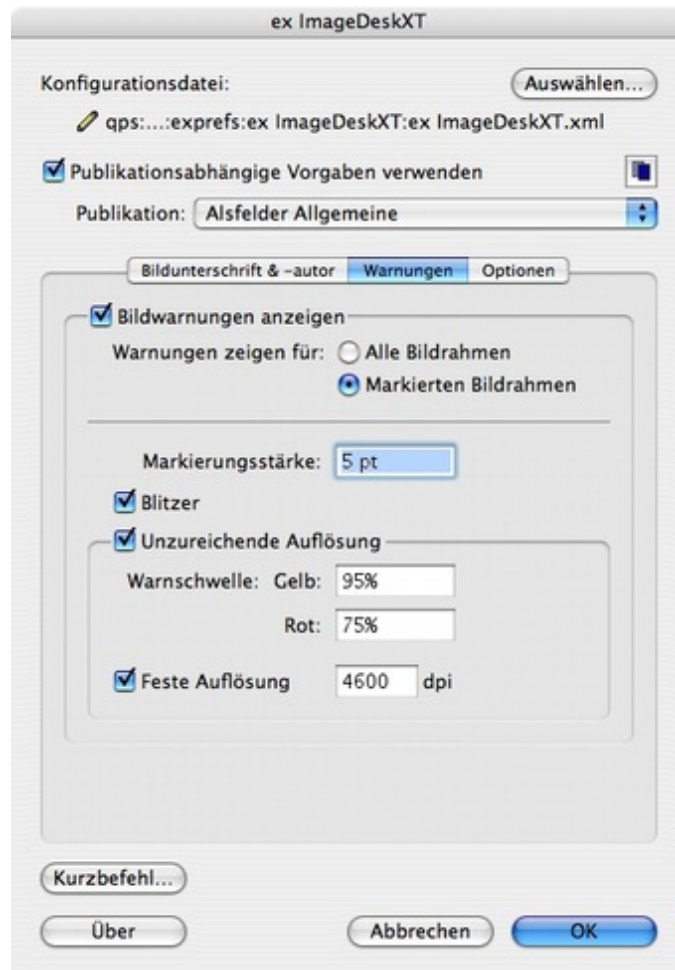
ex ImageDeskXT

Konfigurationsdatei:

Auswählen...

qps:...:exprefs:ex ImageDeskXT:ex ImageDeskXT.xml

Publikationsabhängige Vorgaben verwenden

Publikation: Alsfelder Allgemeine

Bildunterschrift & -autor

Warnungen

Optionen

Bildwarnungen anzeigen

Warnungen zeigen für: Alle Bildrahmen

Markierten Bildrahmen

Markierungsstärke: 5 pt

Blitzer

Unzureichende Auflösung

Warnschwelle: Gelb: 95%

Rot: 75%

Feste Auflösung 4600 dpi

Kurzbefehl...

Über

Abbrechen

OK